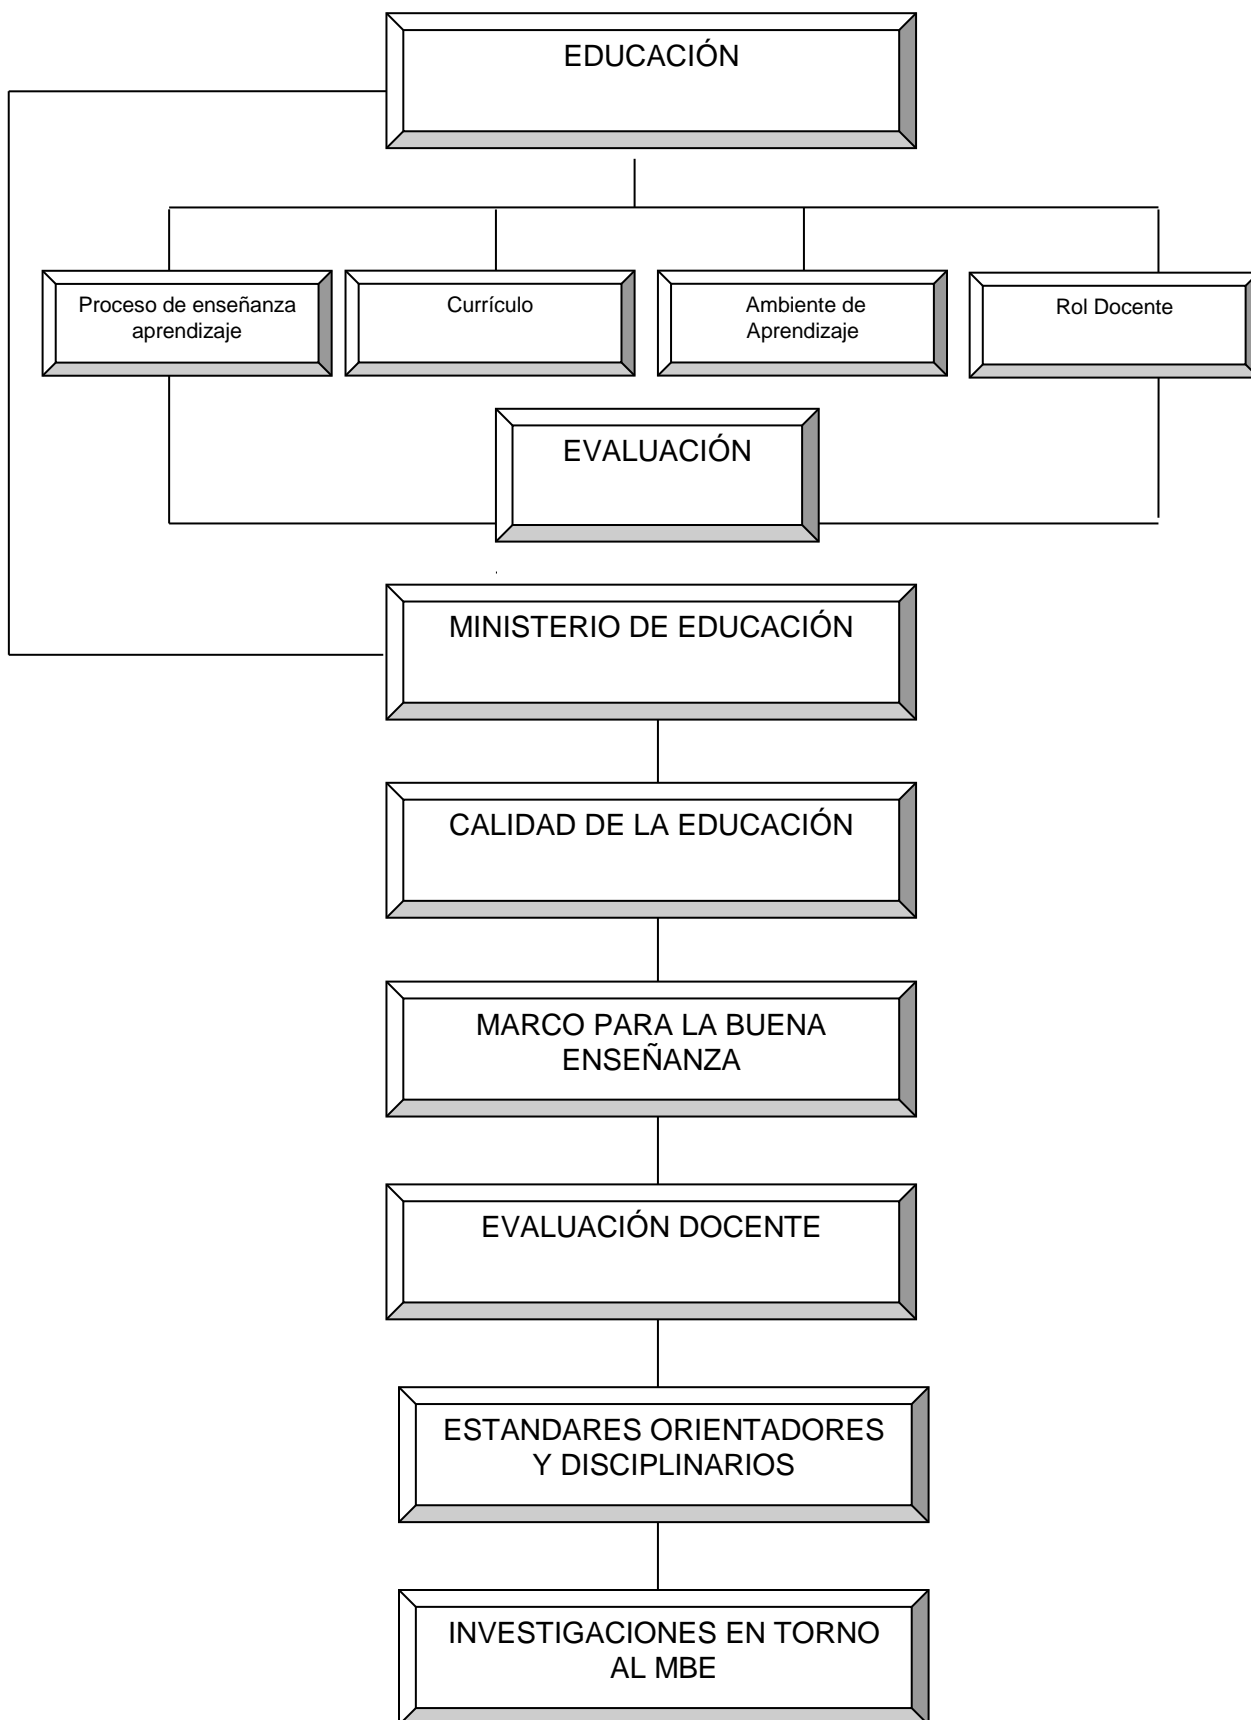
EDUCACIÓN

Proceso de enseñanza aprendizaje

Currículo

Ambiente de Aprendizaje

Rol Docente

EVALUACIÓN

MINISTERIO DE EDUCACIÓN

CALIDAD DE LA EDUCACIÓN

MARCO PARA LA BUENA ENSEÑANZA

EVALUACIÓN DOCENTE

ESTANDARES ORIENTADORES Y DISCIPLINARIOS

INVESTIGACIONES EN TORNO AL MBE